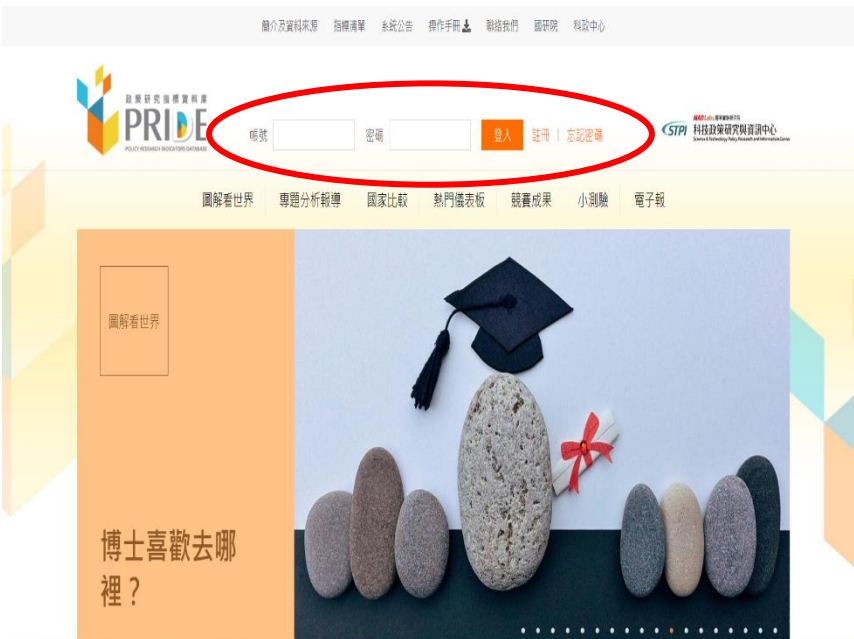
簡介及資料來源　指標清單　系統公告　操作手冊　聯絡我們　國研院　科政中心

政策研究指標資料庫
PRIDE
POLICY RESEARCH INDICATORS DATABASE

帳號　密碼　登入　註冊 | 忘記密碼

NARLabs 國家實驗研究院
STPI 科技政策研究與資訊中心
Science & Technology Policy Research and Information Center

圖解看世界　專題分析報導　國家比較　熱門儀表板　競賽成果　小測驗　電子報

圖解看世界

博士喜歡去哪裡？